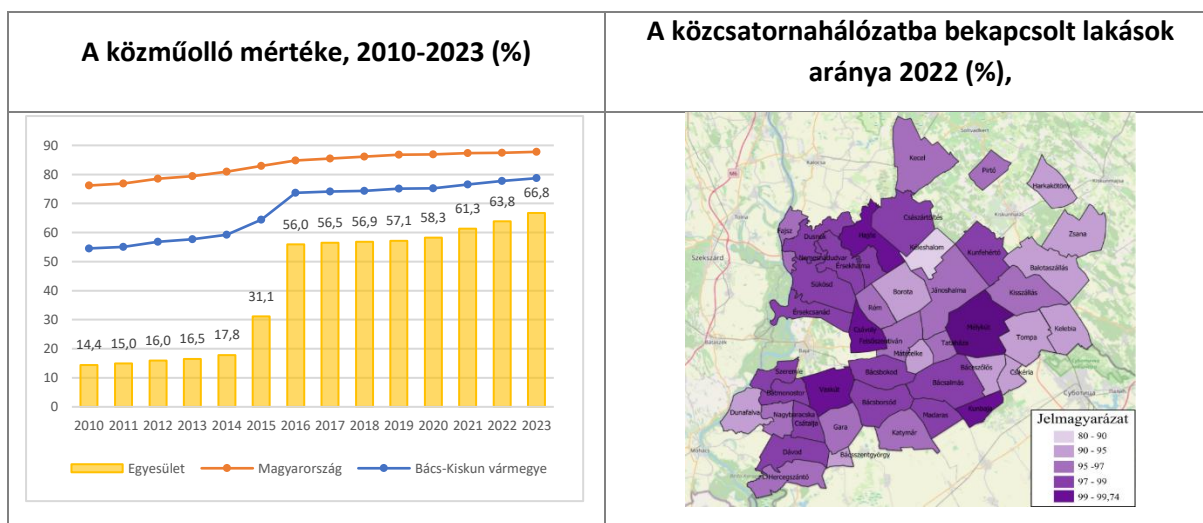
| A közműolló mértéke, 2010-2023 (%) | A közcsatornahálózatba bekapcsolt lakások aránya 2022 (%), |
|---|---|

90
80
70
60
50
40
30
20
10
0

14,4 15,0 16,0 16,5 17,8 31,1 56,0 56,5 56,9 57,1 58,3 61,3 63,8 66,8

2010 2011 2012 2013 2014 2015 2016 2017 2018 2019 2020 2021 2022 2023

Egyesület Magyarország Bács-Kiskun vármegye

Kecel
Pirtó
Harkakötöny
Császártöltés
Fajsz
Dusnok
Hajós
Kéleshalom
Kunfehértó
Zsana
Bátya
Miske
Érsekhalma
Balotaszállás
Sükösd
Borota
Jánoshalma
Kisszállás
Rém
Érsekcsanád
Csávoly
Mélykút
Kelebia
Felsőszentiván
Tataháza
Tompa
Mátételke
Bácsszőlős
Csikéria
Szeremle
Bácsbokod
Bácsalmás
Vaskút
Bátmonostor
Kunbaja
Dunafalva
Nagybaracska
Bácsborsód
Madaras
Csátalja
Gara
Katymár
Dávod
Bácsszentgyörgy
Hercegszántó
Szekszárd

Jelmagyarázat
80 - 90
90 - 95
95 -97
97 - 99
99 - 99,74